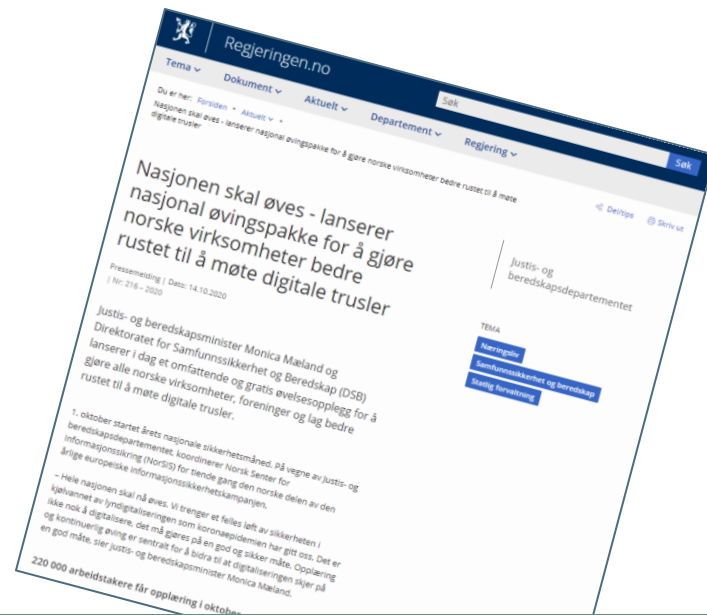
Regjeringen.no

Tema Dokument Aktuelt Departement Regjering

Søk

Søk

Du er her: Forsiden • Aktuelt • Nasjonen skal øves - lanserer nasjonal øvingspakke for å gjøre norske virksomheter bedre rustet til å møte digitale trusler

Nasjonen skal øves - lanserer nasjonal øvingspakke for å gjøre norske virksomheter bedre rustet til å møte digitale trusler

Deltips Skriv ut

Pressemelding | Dato: 14.10.2020 | Nr: 216 – 2020

Justis- og beredskapsdepartementet

Justis- og beredskapsminister Monica Mæland og Direktoratet for Samfunnssikkerhet og Beredskap (DSB) lanserer i dag et omfattende og gratis øvelsesopplegg for å gjøre alle norske virksomheter, foreninger og lag bedre rustet til å møte digitale trusler.

TEMA

Næringsliv

Samfunnssikkerhet og beredskap

Statlig forvaltning

1. oktober startet årets nasjonale sikkerhetsmåned. På vegne av Justis- og beredskapsdepartementet, koordinerer Norsk Senter for Informasjonssikring (NorSIS) for tiende gang den norske delen av den årlige europeiske informasjonssikkerhetskampanjen.

– Hele nasjonen skal nå øves. Vi trenger et felles løft av sikkerheten i kjølvannet av lyndigitaliseringen som koronaepidemien har gitt oss. Det er ikke nok å digitalisere, det må gjøres på en god og sikker måte. Opplæring og kontinuerlig øving er sentralt for å bidra til at digitaliseringen skjer på en god måte, sier justis- og beredskapsminister Monica Mæland.

220 000 arbeidstakere får opplæring i oktober